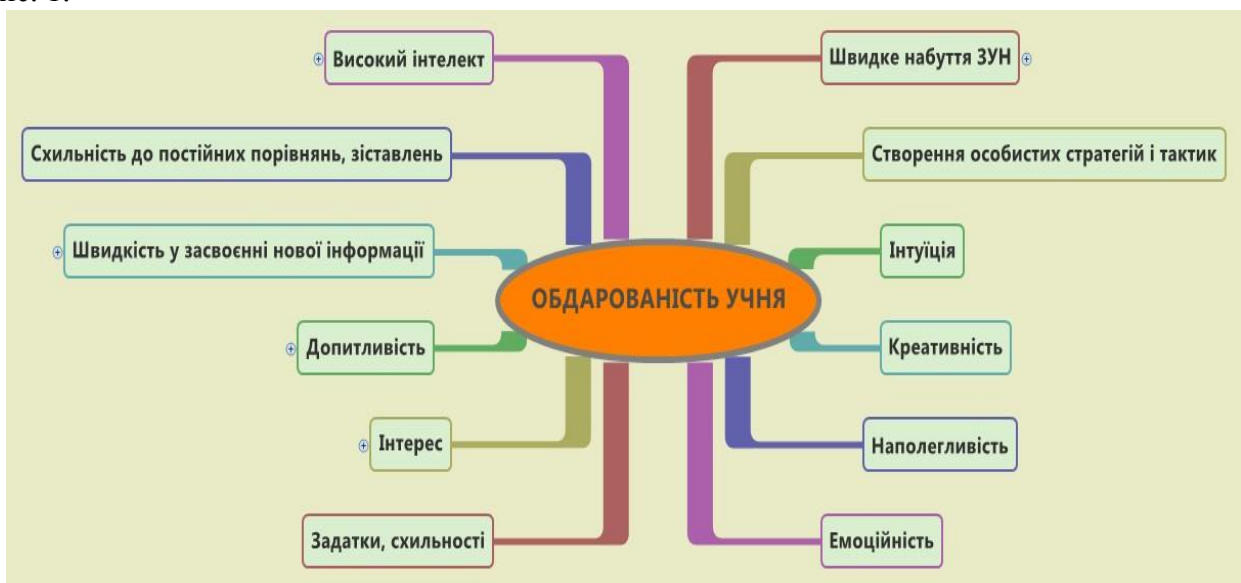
ОБДАРОВАНІСТЬ УЧНЯ

Високий інтелект

Схильність до постійних порівнянь, зіставлень

Швидкість у засвоєнні нової інформації

Допитливість

Інтерес

Задатки, схильності

Швидке набуття ЗУН

Створення особистих стратегій і тактик

Інтуїція

Креативність

Наполегливість

Емоційність